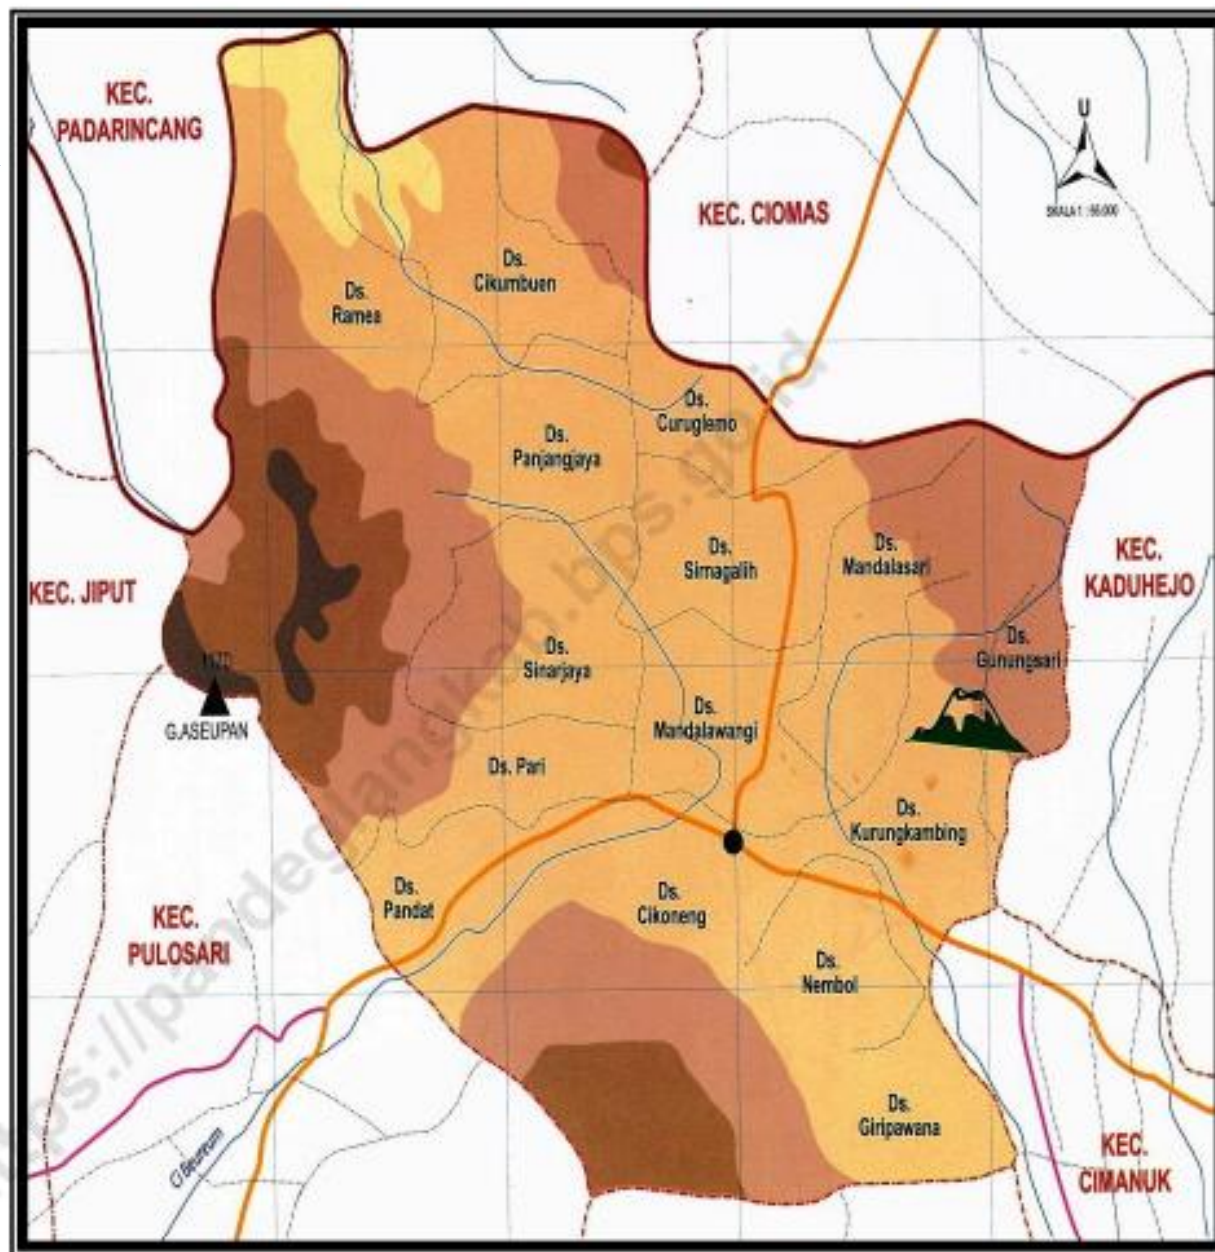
KEC. PADARINCANG

KEC. CIOMAS

U

SKALA 1 : 55.000

Ds. Rames

Ds. Cikumbuen

Ds. Curuglemo

Ds. Panjangjaya

Ds. Simagalih

Ds. Mandalasari

KEC. KADUHEJO

KEC. JIPUT

Ds. Gunungsari

Ds. Sinarjaya

1.17

G.ASEUPAN

Ds. Mandalawangi

Ds. Pari

Ds. Kurungkambing

KEC. PULOSARI

Ds. Pandat

Ds. Cikoneng

Ds. Nembol

Ds. Giripawana

KEC. CIMANUK

Ci Beureum

https://pandeglangkab.bps.go.id